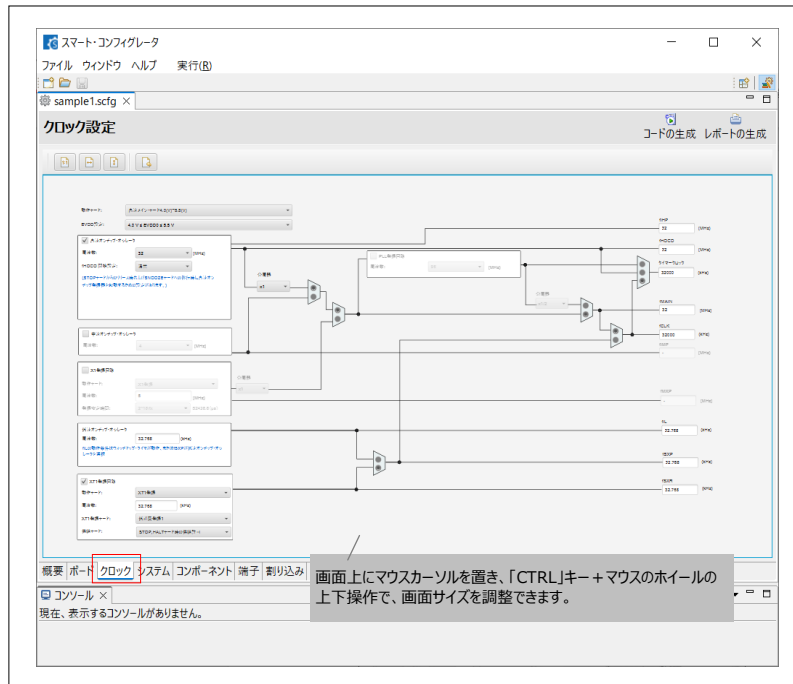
スマート・コンフィグレータ

ファイル ウィンドウ ヘルプ 実行(R)

sample1.scfg

クロック設定

コードの生成 レポートの生成

fHP
32 (MHz)
fMCLK
32 (MHz)
タイマー/ウォーク
32000 (kHz)
fMAIN
32 (MHz)
fCLK
32000 (kHz)
fSL
32.768 (kHz)
fSXP
32.768 (kHz)
fSXR
32.768 (kHz)

32.768 (kHz)

32.768 (kHz)

概要 ボード クロック システム コンポーネント 端子 割り込み

コンソール

現在、表示するコンソールがありません。

画面上にマウスカーソルを置き、「CTRL」キー＋マウスのホイールの上下操作で、画面サイズを調整できます。